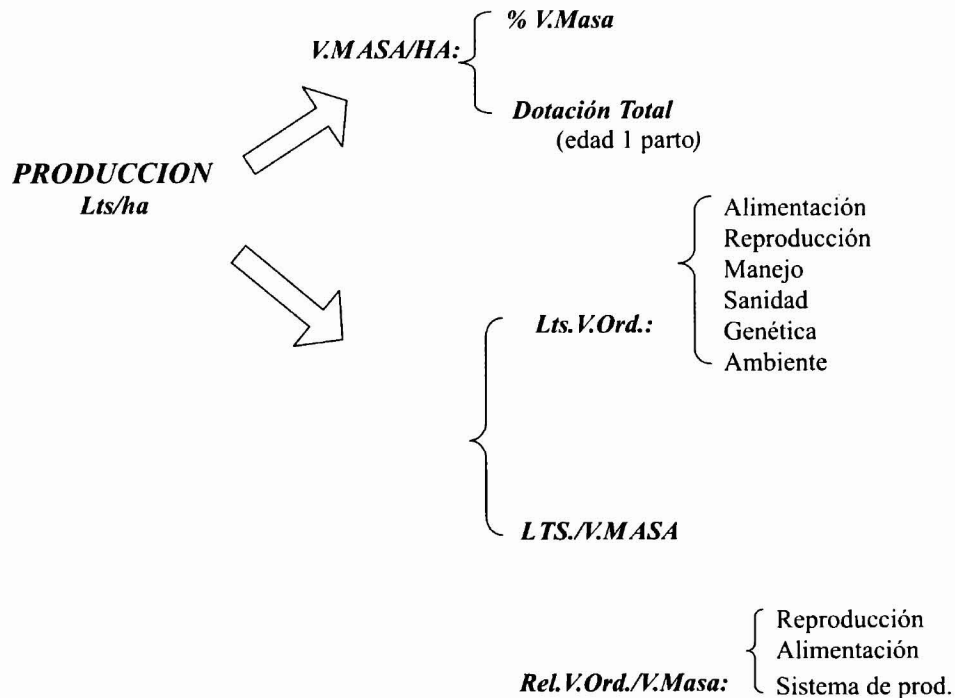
PRODUCCION
Lts/ha

V.MASA/HA:
% V.Masa
Dotación Total
(edad 1 parto)

Lts.V.Ord.:
Alimentación
Reproducción
Manejo
Sanidad
Genética
Ambiente

LTS./V.MASA

Rel.V.Ord./V.Masa:
Reproducción
Alimentación
Sistema de prod.